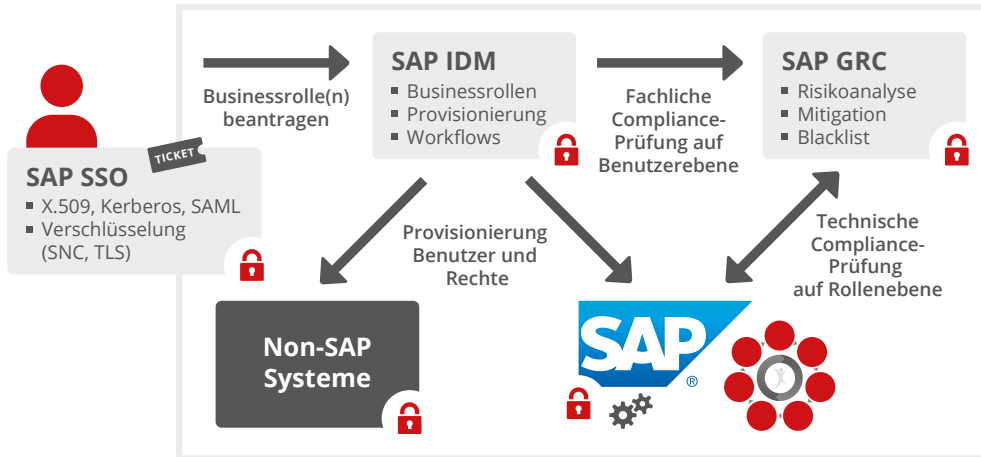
SAP SSO
X.509, Kerberos, SAML
Verschlüsselung (SNC, TLS)

TICKET

Businessrolle(n) beantragen

SAP IDM
Businessrollen
Provisionierung
Workflows

Fachliche Compliance-Prüfung auf Benutzerebene

SAP GRC
Risikoanalyse
Mitigation
Blacklist

Provisionierung Benutzer und Rechte

Technische Compliance-Prüfung auf Rollenebene

Non-SAP Systeme

SAP®